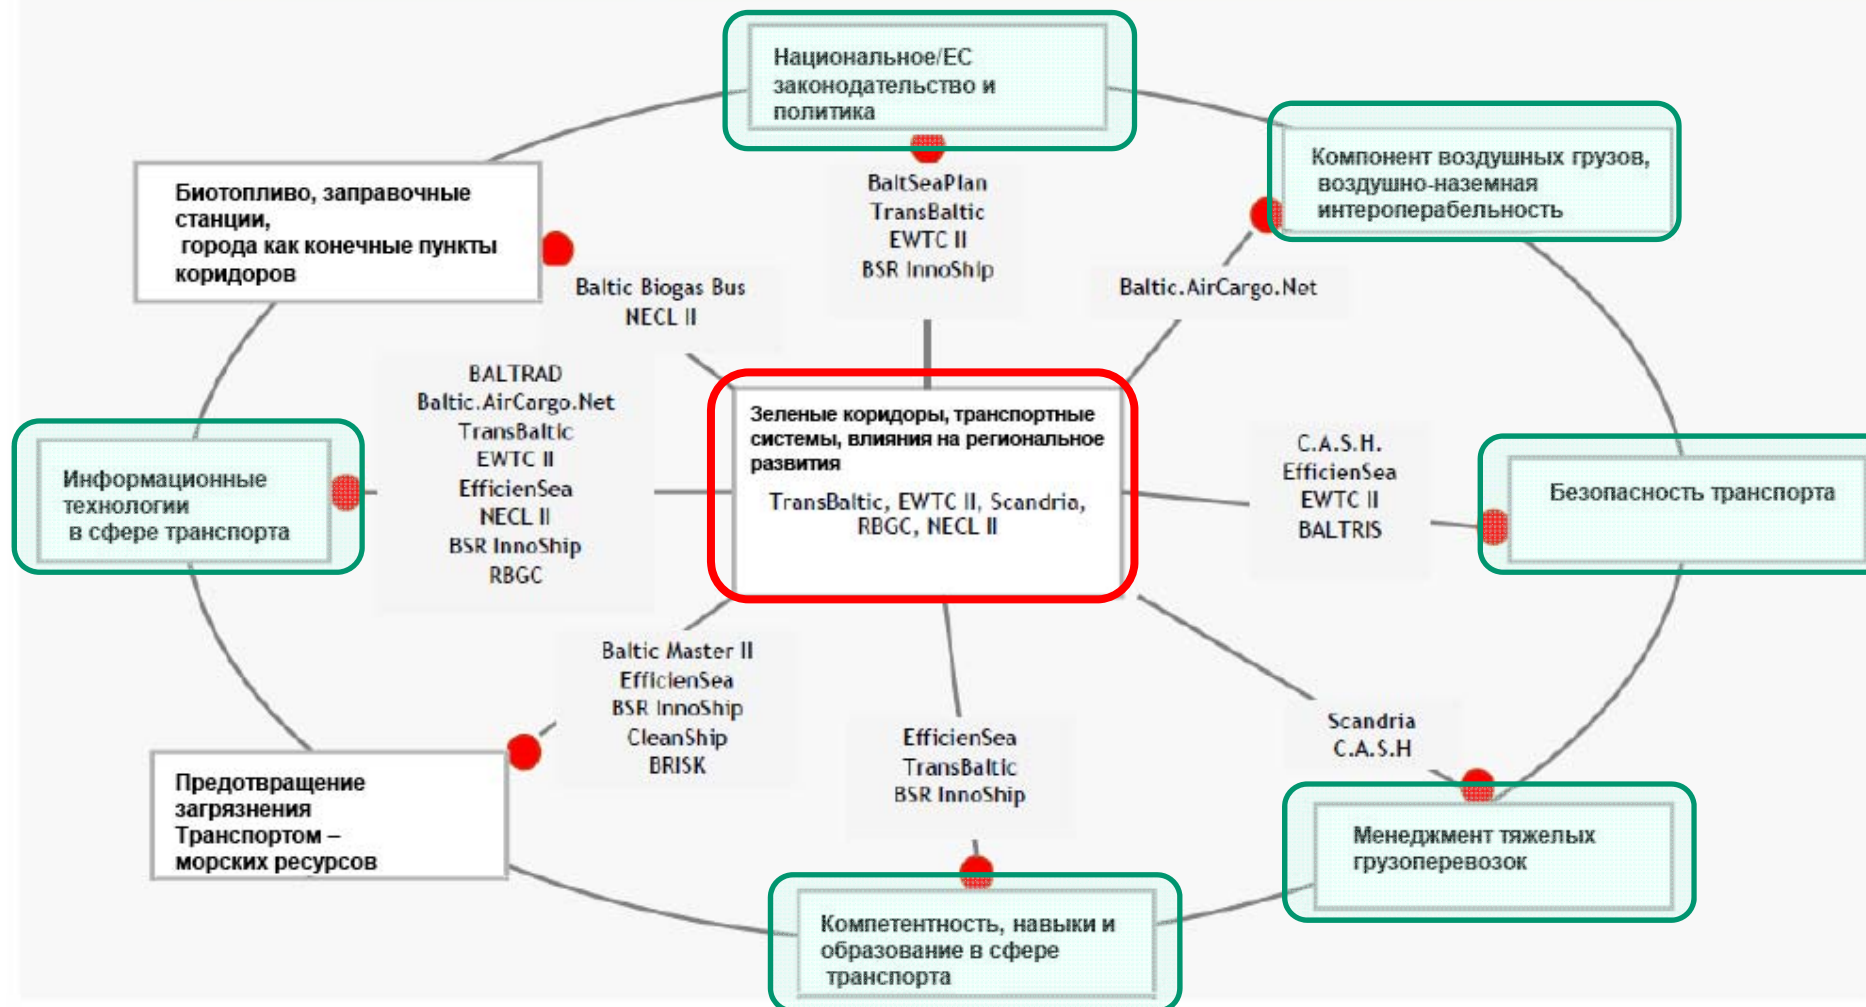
Национальное/ЕС законодательство и политика

BaltSeaPlan
TransBaltic
EWTC II
BSR InnoShip

Компонент воздушных грузов, воздушно-наземная интероперабельность

Baltic.AirCargo.Net

Биотопливо, заправочные станции, города как конечные пункты коридоров

Baltic Biogas Bus
NECL II

BALTRAD
Baltic.AirCargo.Net
TransBaltic
EWTC II
EfficienSea
NECL II
BSR InnoShip
RBGC

Информационные технологии в сфере транспорта

Зеленые коридоры, транспортные системы, влияния на региональное развития

TransBaltic, EWTC II, Scandria, RBGC, NECL II

C.A.S.H.
EfficienSea
EWTC II
BALTRIS

Безопасность транспорта

Baltic Master II
EfficienSea
BSR InnoShip
CleanShip
BRISK

Предотвращение загрязнения Транспортом – морских ресурсов

EfficienSea
TransBaltic
BSR InnoShip

Scandria
C.A.S.H

Менеджмент тяжелых грузоперевозок

Компетентность, навыки и образование в сфере транспорта